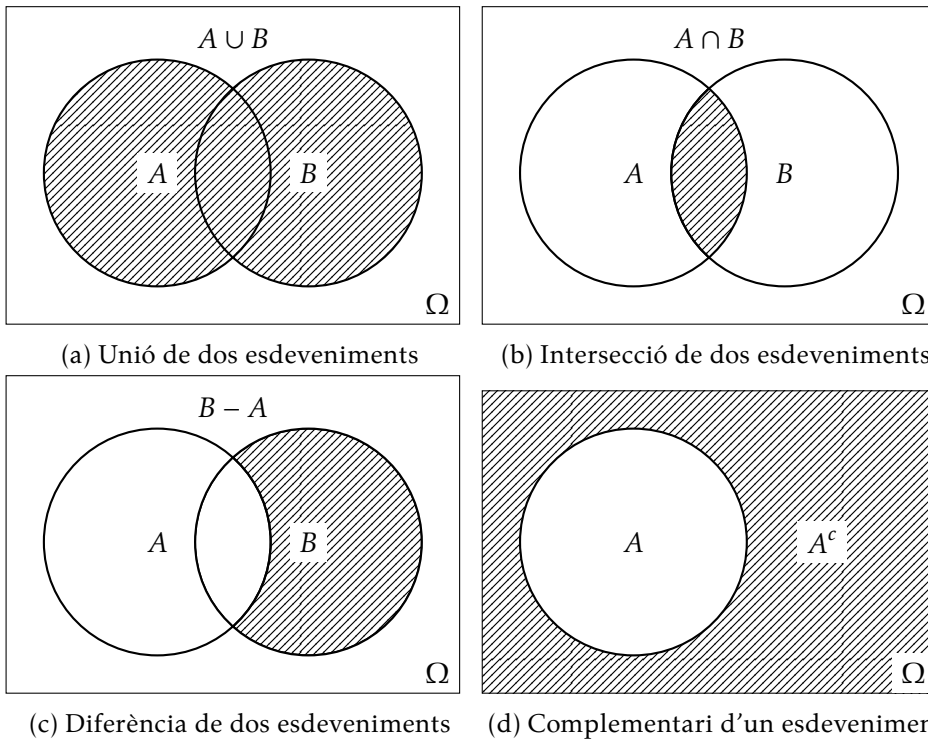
$A \cup B$

$A$

$B$

$\Omega$

(a) Unió de dos esdeveniments

$A \cap B$

$A$

$B$

$\Omega$

(b) Intersecció de dos esdeveniments

$B - A$

$A$

$B$

$\Omega$

(c) Diferència de dos esdeveniments

$A$

$A^c$

$\Omega$

(d) Complementari d'un esdevenimen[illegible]